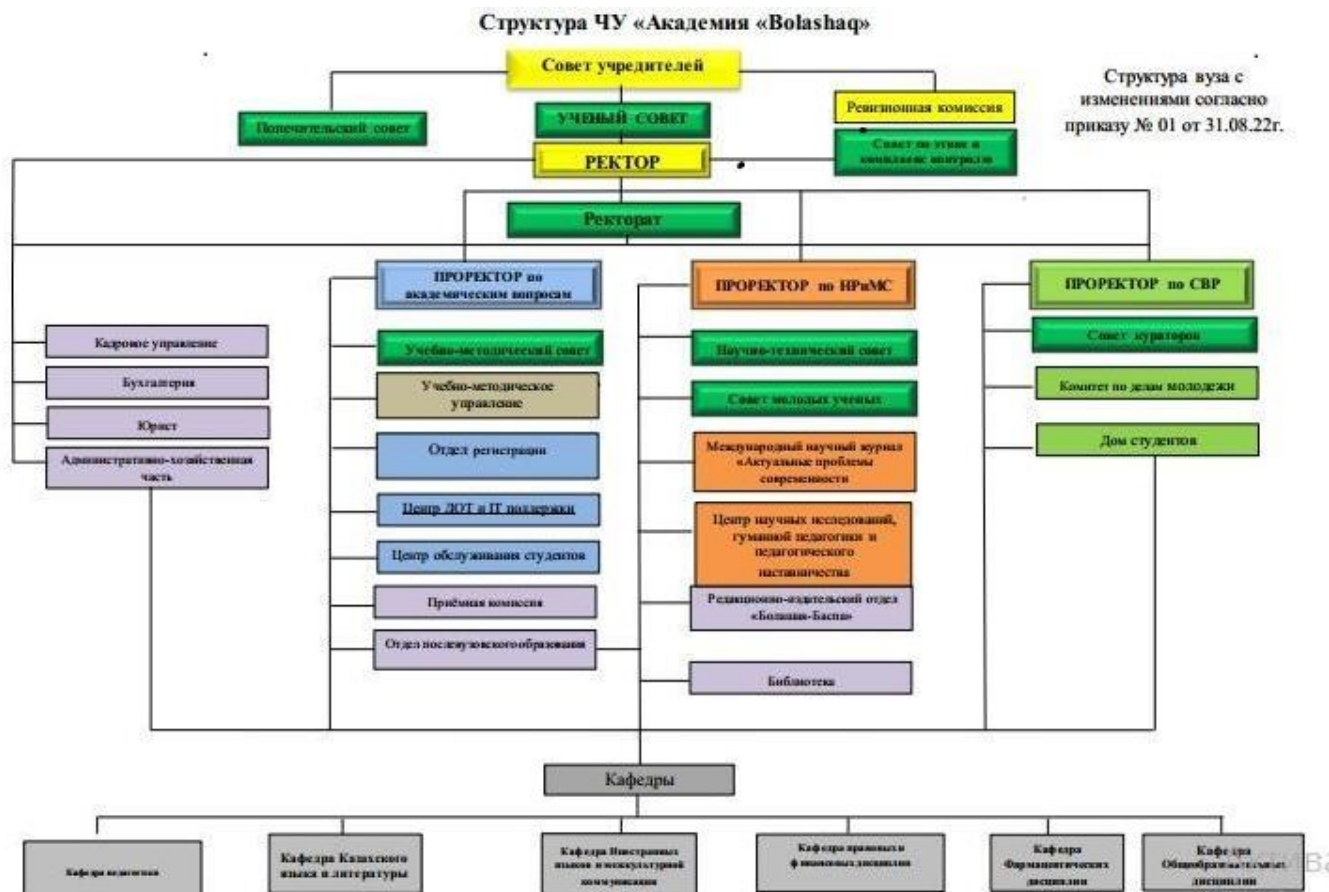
Структура ЧУ «Академия «Bolashaq»

Совет учредителей

Структура вуза с изменениями согласно приказу № 01 от 31.08.22г.

Попечительский совет

УЧЕНЫЙ СОВЕТ

Ревизионная комиссия

Совет по этике и комплаенс контролю

РЕКТОР

Ректорат

ПРОРЕКТОР по академическим вопросам

ПРОРЕКТОР по НРиМС

ПРОРЕКТОР по СВР

Кадровое управление

Бухгалтерия

Юрист

Административно-хозяйственная часть

Учебно-методический совет

Учебно-методическое управление

Отдел регистрации

Центр ДОТ и IT поддержки

Центр обслуживания студентов

Приёмная комиссия

Отдел послевузовского образования

Научно-технический совет

Совет молодых ученых

Международный научный журнал «Актуальные проблемы современности

Центр научных исследований, гуманной педагогики и педагогического наставничества

Редакционно-издательский отдел «Болашак-Баспа»

Библиотека

Совет кураторов

Комитет по делам молодежи

Дом студентов

Кафедры

Кафедра педагогики

Кафедра Казахского языка и литературы

Кафедра Иностранных языков и межкультурной коммуникации

Кафедра правовых и финансовых дисциплин

Кафедра Фармацевтических дисциплин

Кафедра Общеобразовательных дисциплин